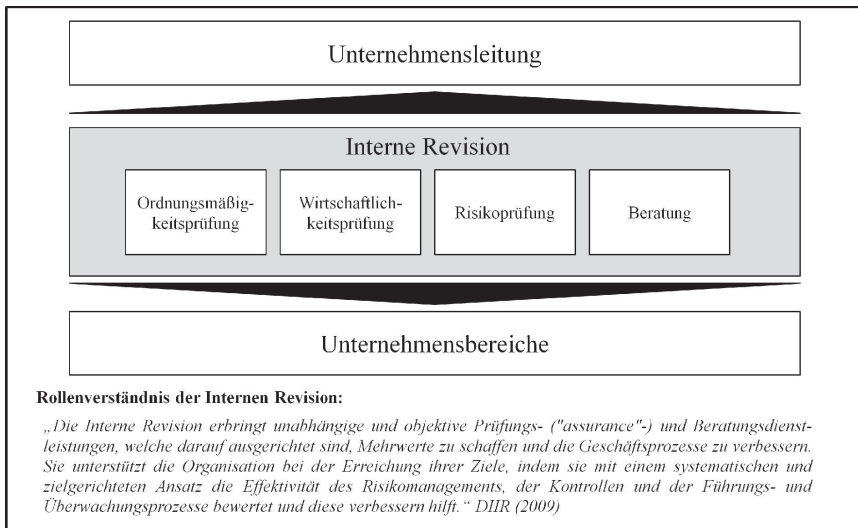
Unternehmensleitung

Interne Revision

Ordnungsmäßigkeitsprüfung

Wirtschaftlichkeitsprüfung

Risikoprüfung

Beratung

Unternehmensbereiche

**Rollenverständnis der Internen Revision:**

„Die Interne Revision erbringt unabhängige und objektive Prüfungs- ("assurance"-) und Beratungsdienstleistungen, welche darauf ausgerichtet sind, Mehrwerte zu schaffen und die Geschäftsprozesse zu verbessern. Sie unterstützt die Organisation bei der Erreichung ihrer Ziele, indem sie mit einem systematischen und zielgerichteten Ansatz die Effektivität des Risikomanagements, der Kontrollen und der Führungs- und Überwachungsprozesse bewertet und diese verbessern hilft." DIIR (2009)